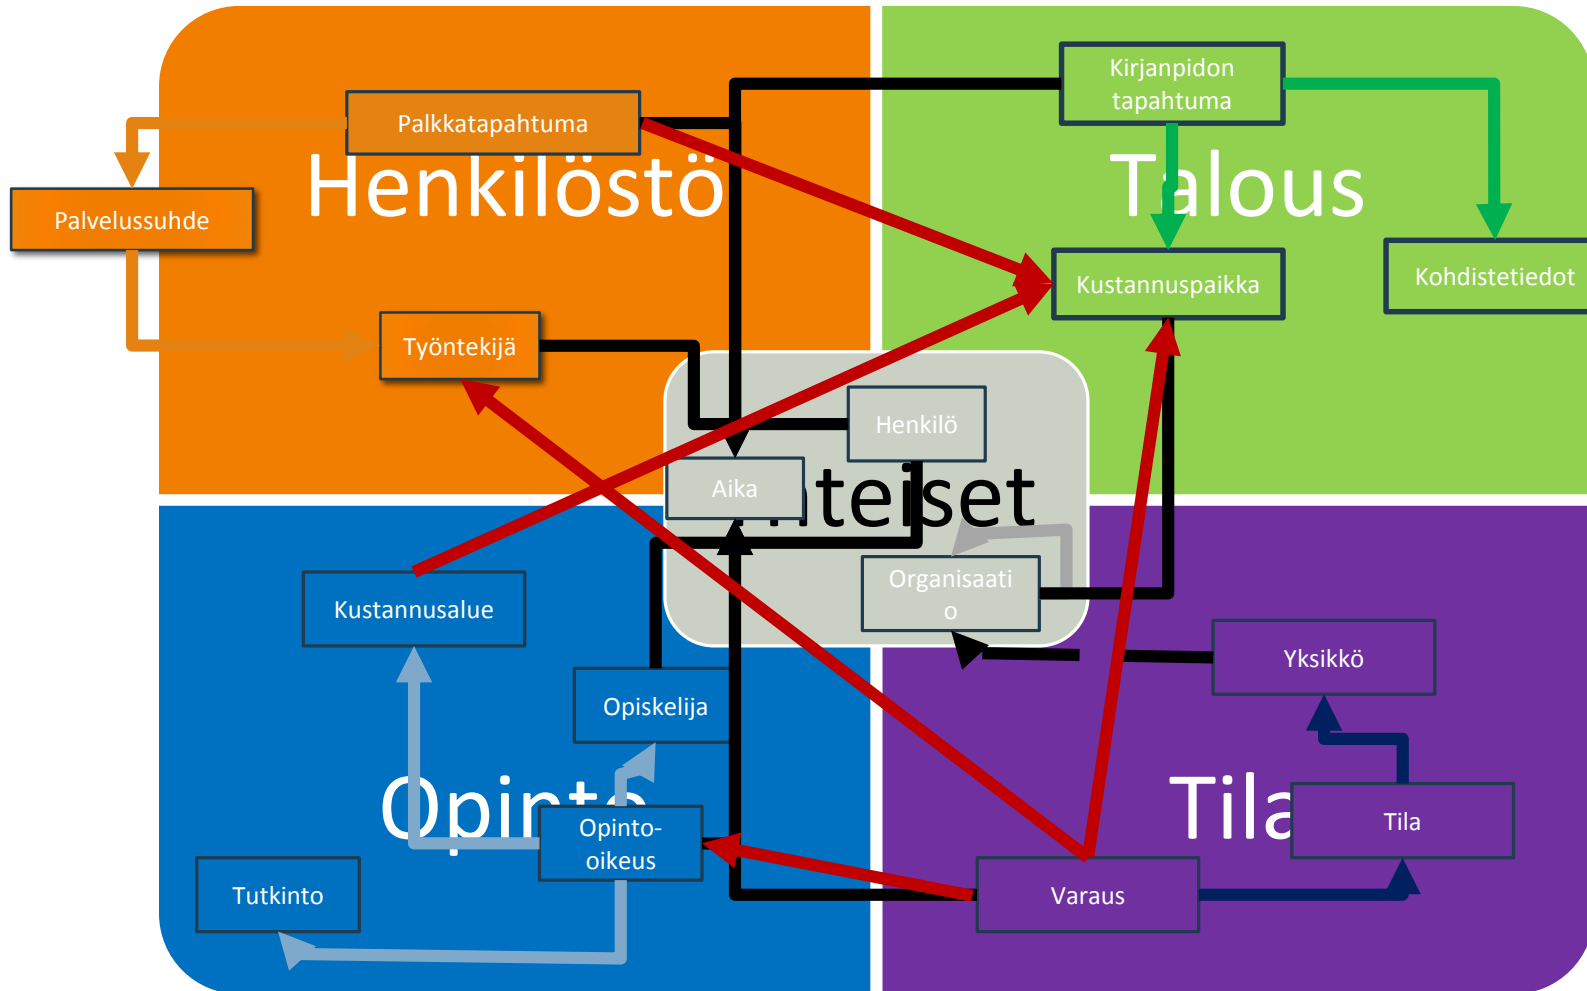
Henkilöstö

Palkkatapahtuma

Palvelussuhde

Työntekijä

Talous

Kirjanpidon tapahtuma

Kustannuspaikka

Kohdistetiedot

Henkilö

Aika

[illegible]teiset

Organisaatio

Opinto

Kustannusalue

Opiskelija

Opinto-oikeus

Tutkinto

Tila

Yksikkö

Tila

Varaus